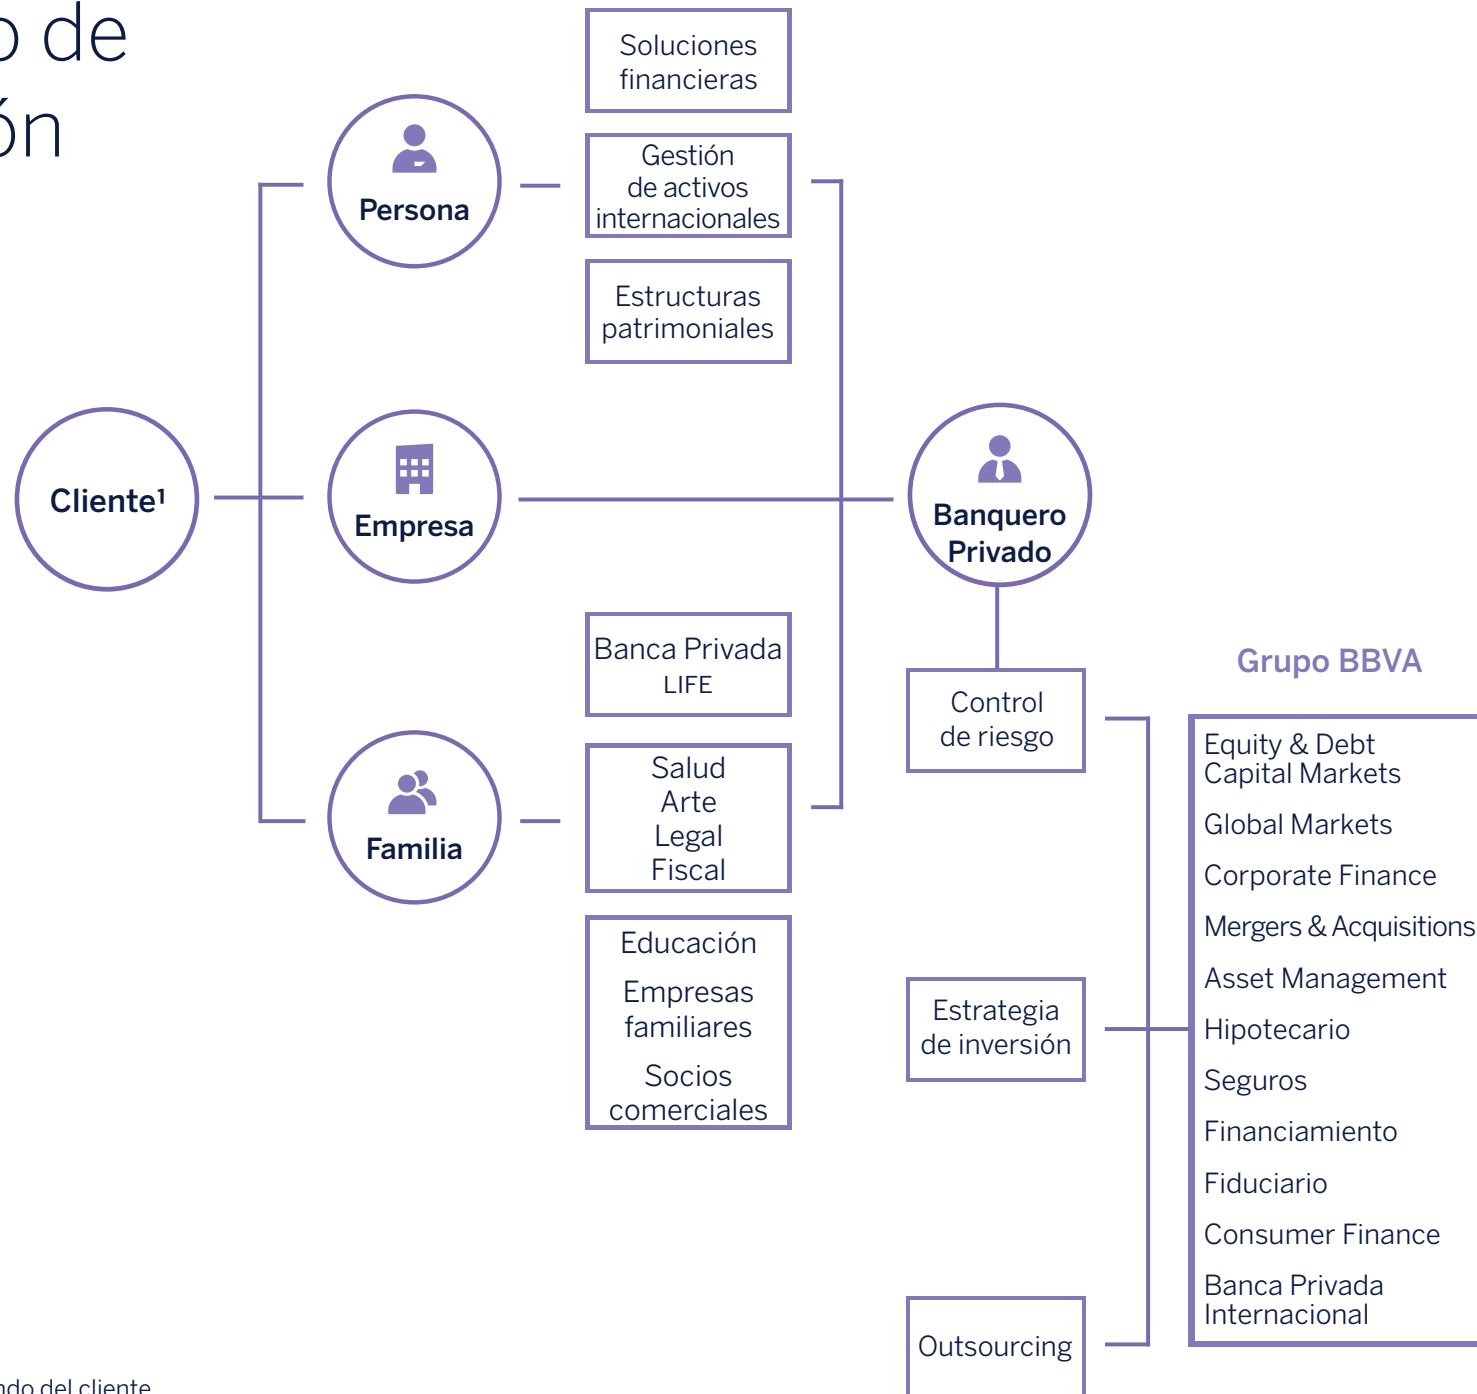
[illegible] de
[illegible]ón

Cliente¹

Persona

Empresa

Familia

Soluciones financieras

Gestión de activos internacionales

Estructuras patrimoniales

Banca Privada LIFE

Salud
Arte
Legal
Fiscal

Educación
Empresas familiares
Socios comerciales

Banquero Privado

Control de riesgo

Estrategia de inversión

Outsourcing

Grupo BBVA

Equity & Debt Capital Markets
Global Markets
Corporate Finance
Mergers & Acquisitions
Asset Management
Hipotecario
Seguros
Financiamiento
Fiduciario
Consumer Finance
Banca Privada Internacional

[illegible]ndo del cliente